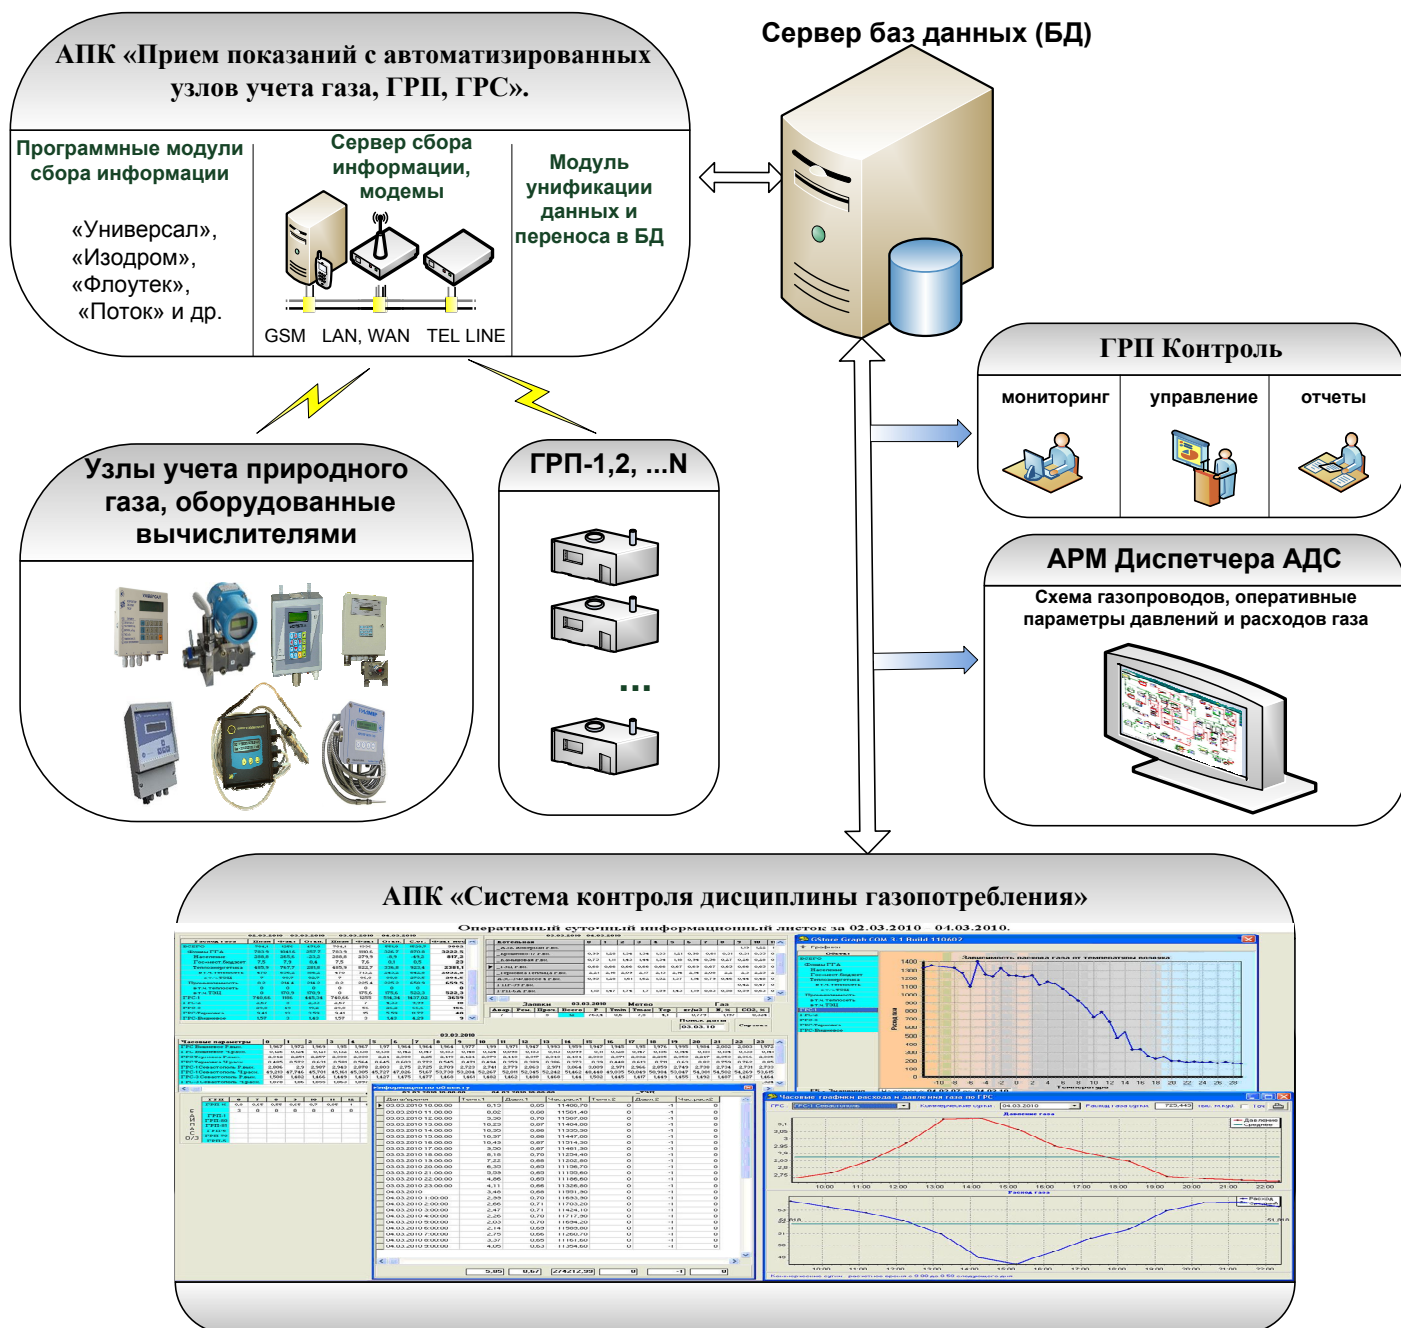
АПК «Прием показаний с автоматизированных узлов учета газа, ГРП, ГРС».

Программные модули сбора информации

«Универсал», «Изодром», «Флоутек», «Поток» и др.

Сервер сбора информации, модемы

GSM LAN, WAN TEL LINE

Модуль унификации данных и переноса в БД

Сервер баз данных (БД)

ГРП Контроль

мониторинг

управление

отчеты

Узлы учета природного газа, оборудованные вычислителями

ГРП-1,2, ...N

...

АРМ Диспетчера АДС

Схема газопроводов, оперативные параметры давлений и расходов газа

АПК «Система контроля дисциплины газопотребления»

Оперативный суточный информационный листок за 02.03.2010 04.03.2010.